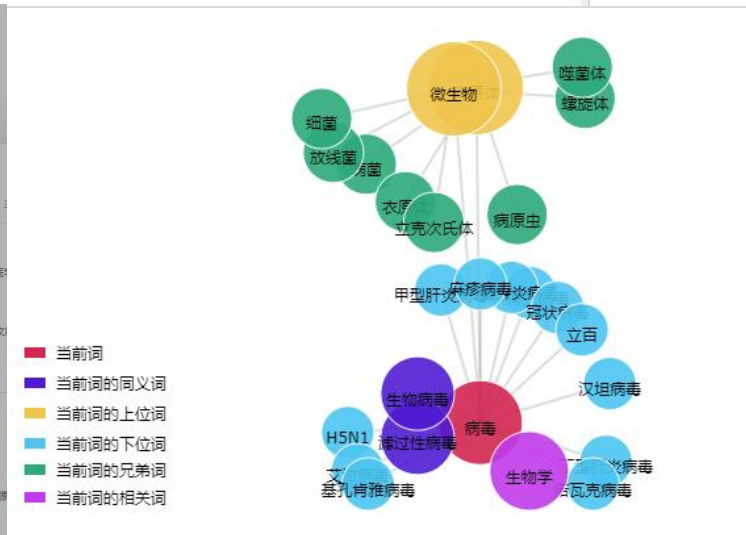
微生物
噬菌体
螺旋体
细菌
放线菌
菌
衣原
立克次氏体
病原虫
甲型肝炎
麻疹病毒
炎病
冠状病
立百
汉坦病毒
生物病毒
病毒
H5N1
滤过性病毒
生物学
炎病毒
寨卡
基孔肯雅病毒
瓦克病毒

当前词
当前词的同义词
当前词的上位词
当前词的下位词
当前词的兄弟词
当前词的相关词